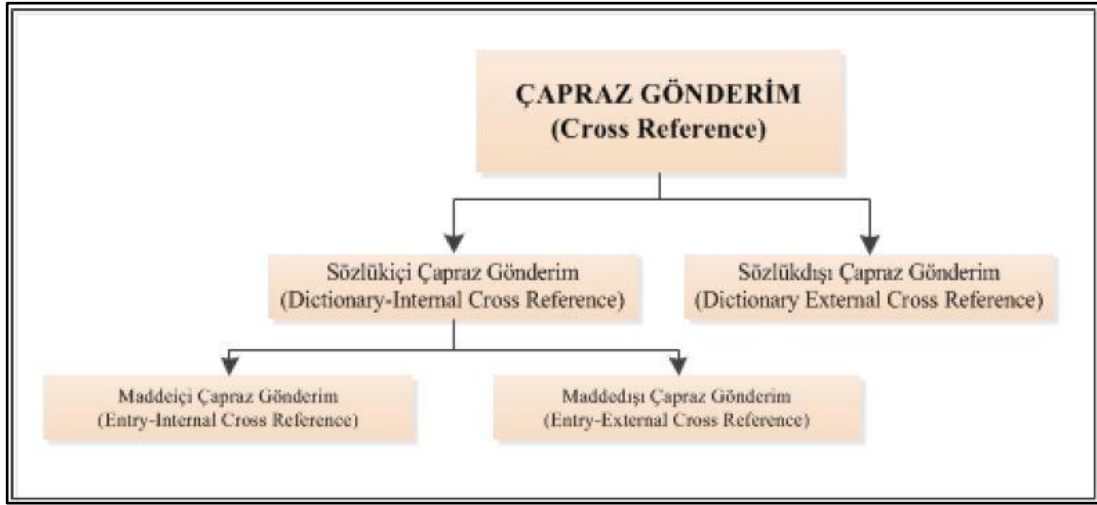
ÇAPRAZ GÖNDERİM
(Cross Reference)

Sözlükiçi Çapraz Gönderim
(Dictionary-Internal Cross Reference)

Sözlükdışı Çapraz Gönderim
(Dictionary External Cross Reference)

Maddeiçi Çapraz Gönderim
(Entry-Internal Cross Reference)

Maddedışı Çapraz Gönderim
(Entry-External Cross Reference)